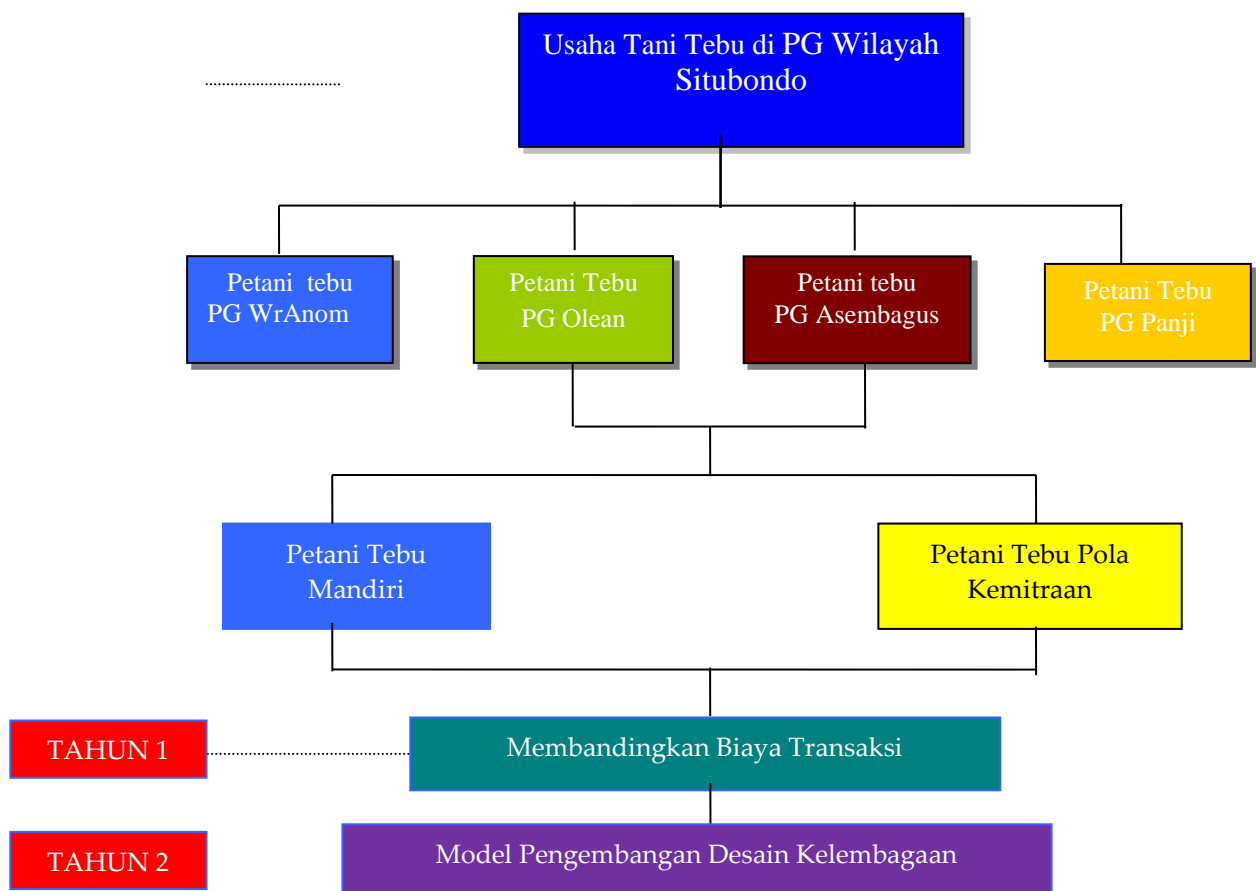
Usaha Tani Tebu di PG Wilayah Situbondo

Petani tebu PG WrAnom

Petani Tebu PG Olean

Petani tebu PG Asembagus

Petani Tebu PG Panji

Petani Tebu Mandiri

Petani Tebu Pola Kemitraan

TAHUN 1

Membandingkan Biaya Transaksi

TAHUN 2

Model Pengembangan Desain Kelembagaan